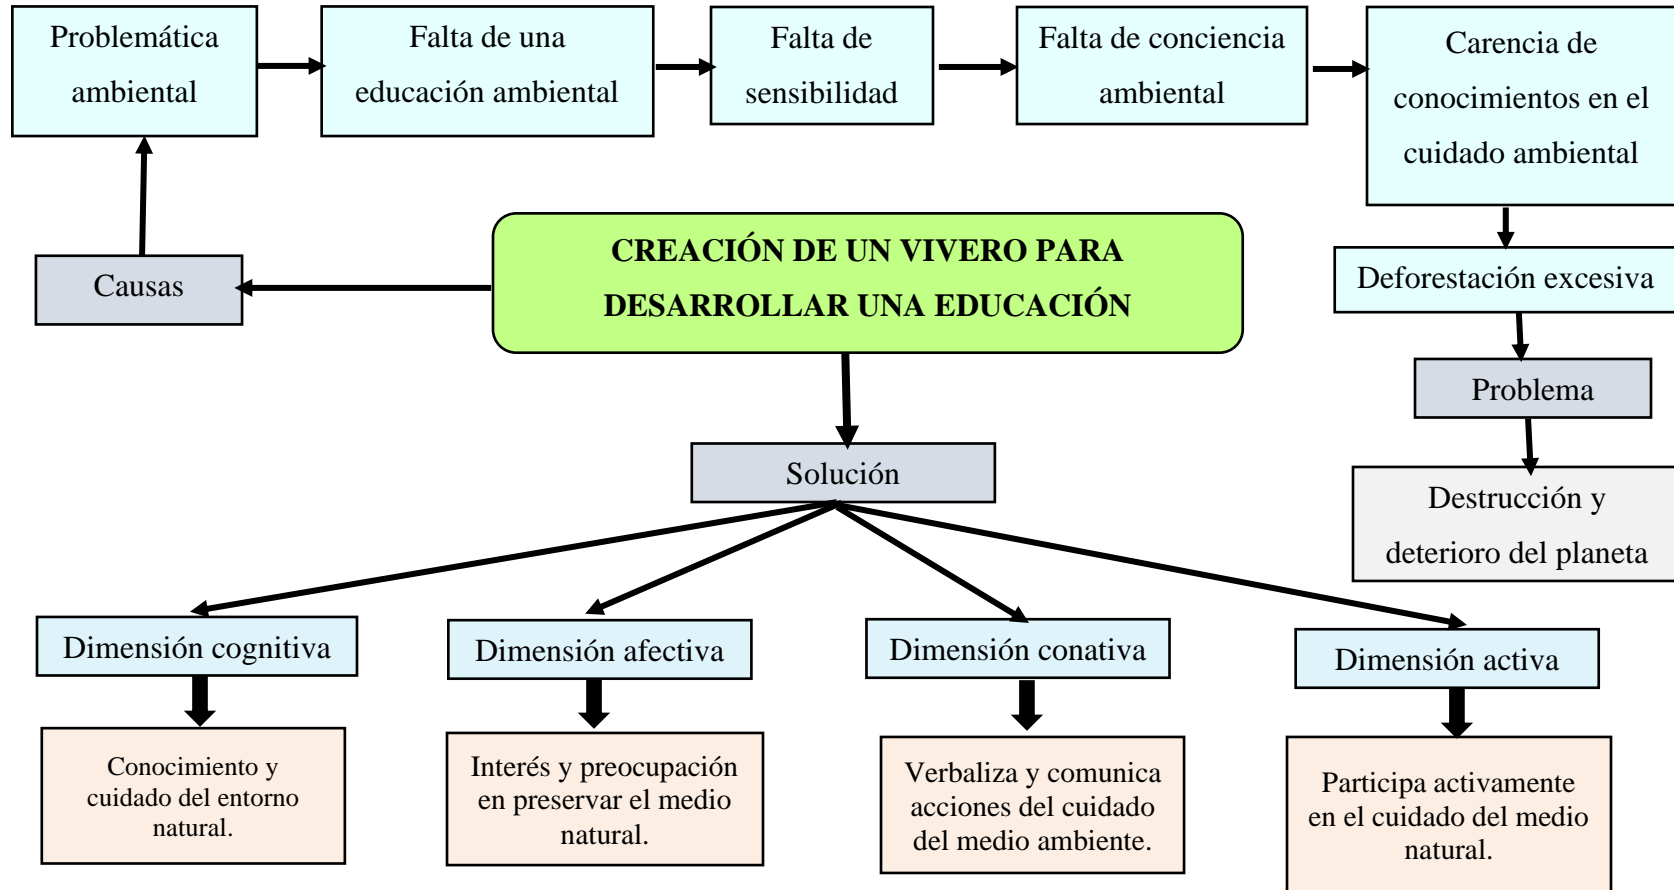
Problemática ambiental

Falta de una educación ambiental

Falta de sensibilidad

Falta de conciencia ambiental

Carencia de conocimientos en el cuidado ambiental

Causas

CREACIÓN DE UN VIVERO PARA DESARROLLAR UNA EDUCACIÓN

Deforestación excesiva

Problema

Destrucción y deterioro del planeta

Solución

Dimensión cognitiva

Conocimiento y cuidado del entorno natural.

Dimensión afectiva

Interés y preocupación en preservar el medio natural.

Dimensión conativa

Verbaliza y comunica acciones del cuidado del medio ambiente.

Dimensión activa

Participa activamente en el cuidado del medio natural.